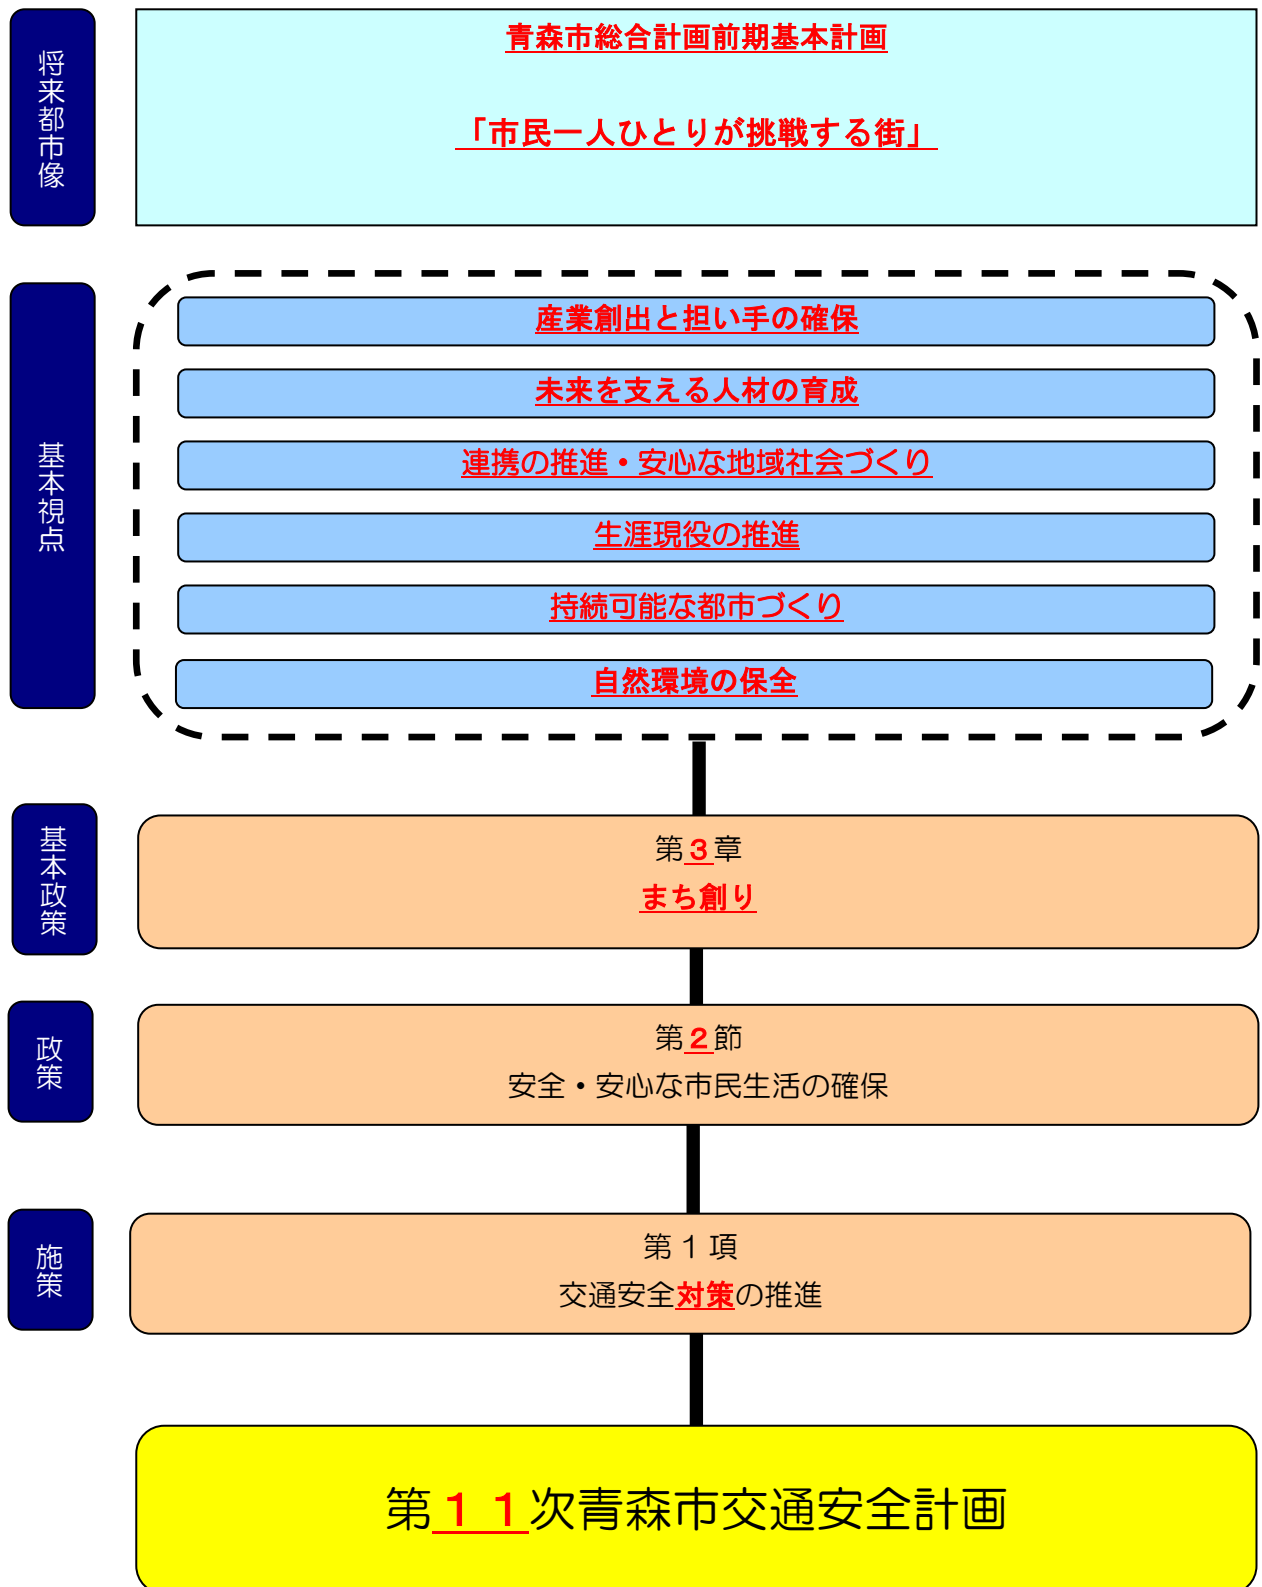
将来都市像

青森市総合計画前期基本計画

「市民一人ひとりが挑戦する街」

基本視点

産業創出と担い手の確保

未来を支える人材の育成

連携の推進・安心な地域社会づくり

生涯現役の推進

持続可能な都市づくり

自然環境の保全

基本政策

第３章
まち創り

政策

第２節
安全・安心な市民生活の確保

施策

第１項
交通安全対策の推進

第１１次青森市交通安全計画